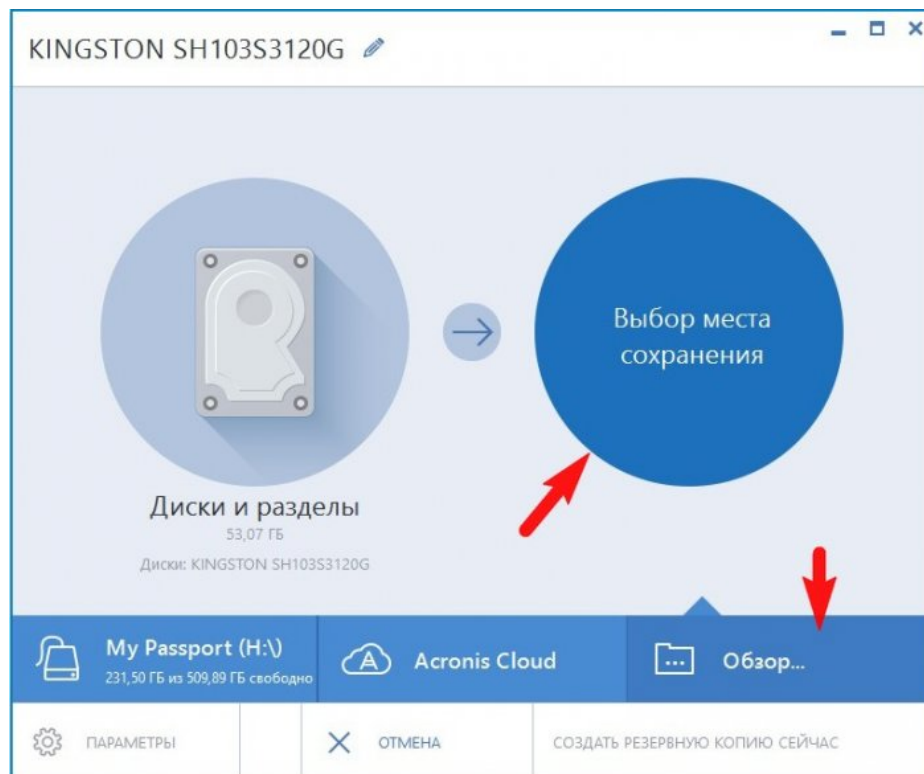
KINGSTON SH103S3120G

Диски и разделы
53,07 ГБ
Диски: KINGSTON SH103S3120G

Выбор места сохранения

My Passport (H:\)
231,50 ГБ из 509,89 ГБ свободно

Acronis Cloud

Обзор...

ПАРАМЕТРЫ

ОТМЕНА

СОЗДАТЬ РЕЗЕРВНУЮ КОПИЮ СЕЙЧАС